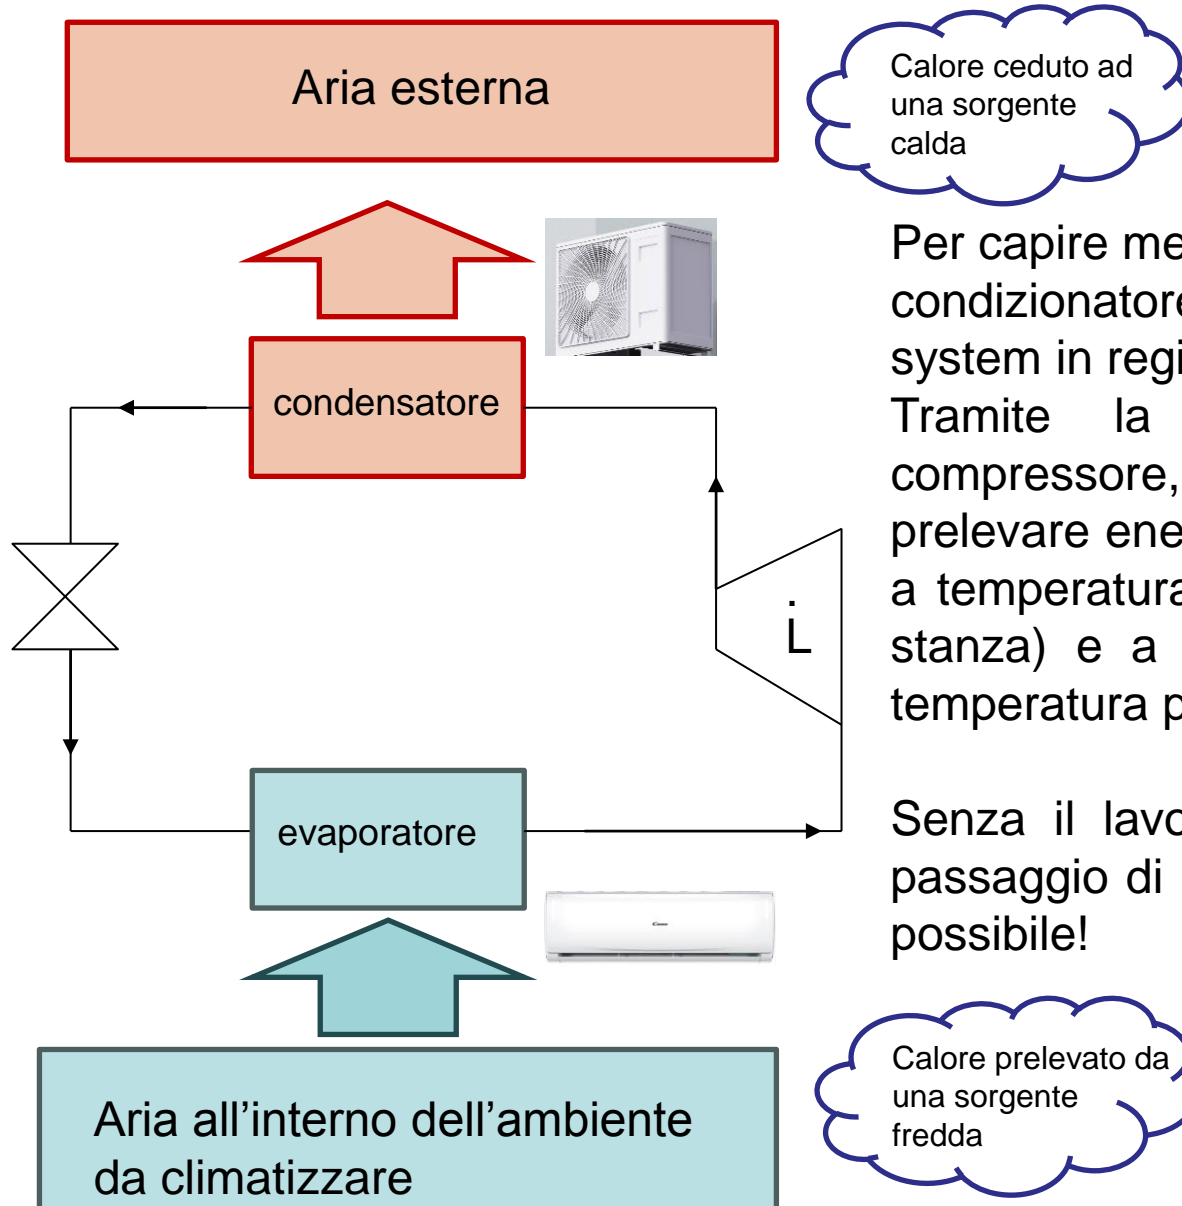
Aria esterna

Calore ceduto ad una sorgente calda

Per capire me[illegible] condizionatore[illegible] system in regi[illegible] Tramite la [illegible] compressore, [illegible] prelevare ene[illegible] a temperatura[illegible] stanza) e a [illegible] temperatura p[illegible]

Senza il lavo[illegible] passaggio di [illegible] possibile!

condensatore

$\dot{L}$

evaporatore

Aria all’interno dell’ambiente da climatizzare

Calore prelevato da una sorgente fredda